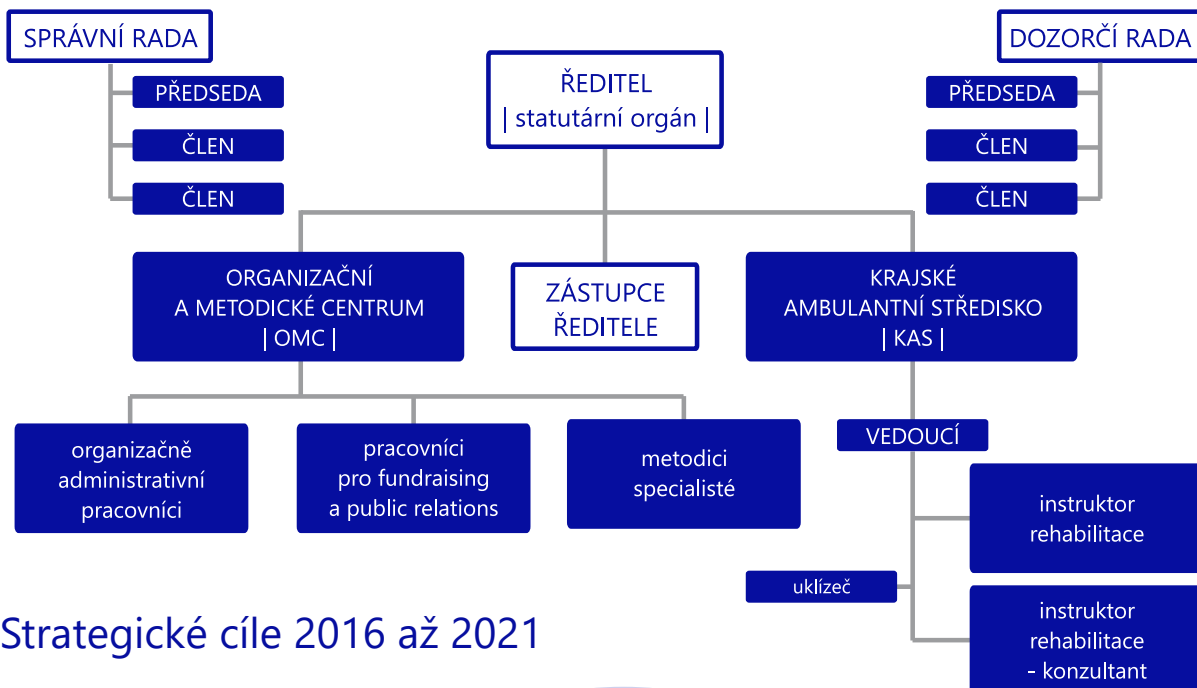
SPRÁVNÍ RADA

PŘEDSEDA

ČLEN

ČLEN

ŘEDITEL
| statutární orgán |

DOZORČÍ RADA

PŘEDSEDA

ČLEN

ČLEN

ORGANIZAČNÍ
A METODICKÉ CENTRUM
| OMC |

ZÁSTUPCE
ŘEDITELE

KRAJSKÉ
AMBULANTNÍ STŘEDISKO
| KAS |

organizačně
administrativní
pracovníci

pracovníci
pro fundraising
a public relations

metodici
specialisté

VEDOUCÍ

instruktor
rehabilitace

uklízeč

instruktor
rehabilitace
- konzultant

Strategické cíle 2016 až 2021